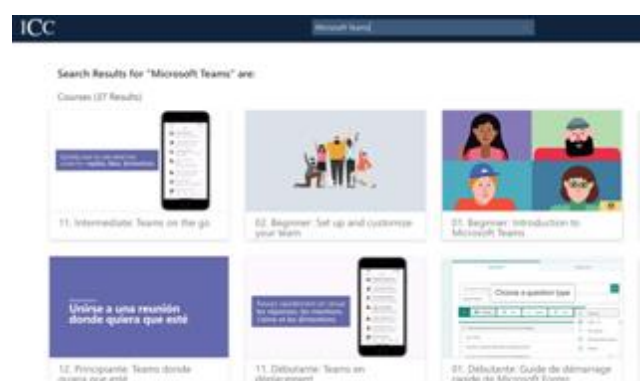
ICC

Microsoft Teams

Search Results for "Microsoft Teams" are:

Courses (37 Results)

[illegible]

11. Intermediate: Teams on the go

02. Beginner: Set up and customize your team

01. Beginner: Introduction to Microsoft Teams

Unirse a una reunión donde quiera que esté

12. Principiante: Teams donde quiera que esté

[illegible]

11. Débutante: Teams en déplacement

Choose a question type

01. Débutante: Guide de démarrage rapide de Microsoft Forms